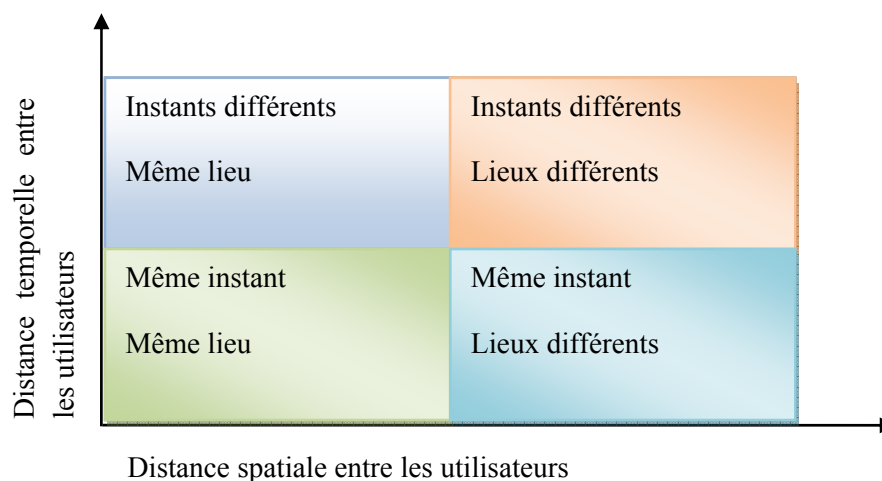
Distance temporelle entre les utilisateurs

Instants différents

Même lieu

Instants différents

Lieux différents

Même instant

Même lieu

Même instant

Lieux différents

Distance spatiale entre les utilisateurs